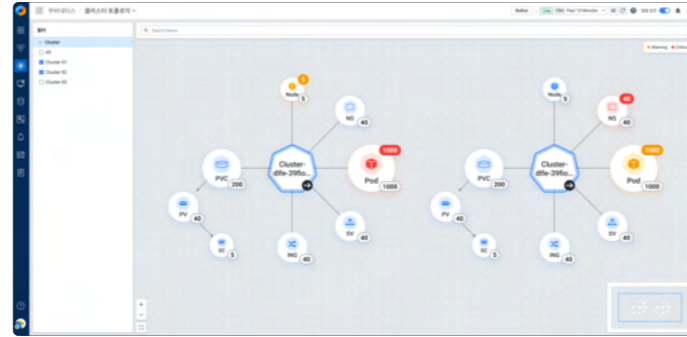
쿠버네티스 / 클러스터 토폴로지

Button Live Past 10 Minutes

필터
Cluster
All
Cluster 01
Cluster 02
Cluster 03

Search Name

Warning Critical

5
Node 5
NS 40
PVC 200
Cluster-dlfe-395fo...
1000
Pod 1000
PV 40
SC 5
ING 40
SV 40

Node
40
NS 40
PVC
Cluster-dlfe-395fo...
1000
Pod 1000
PV 40
SC
ING 40
SV 40